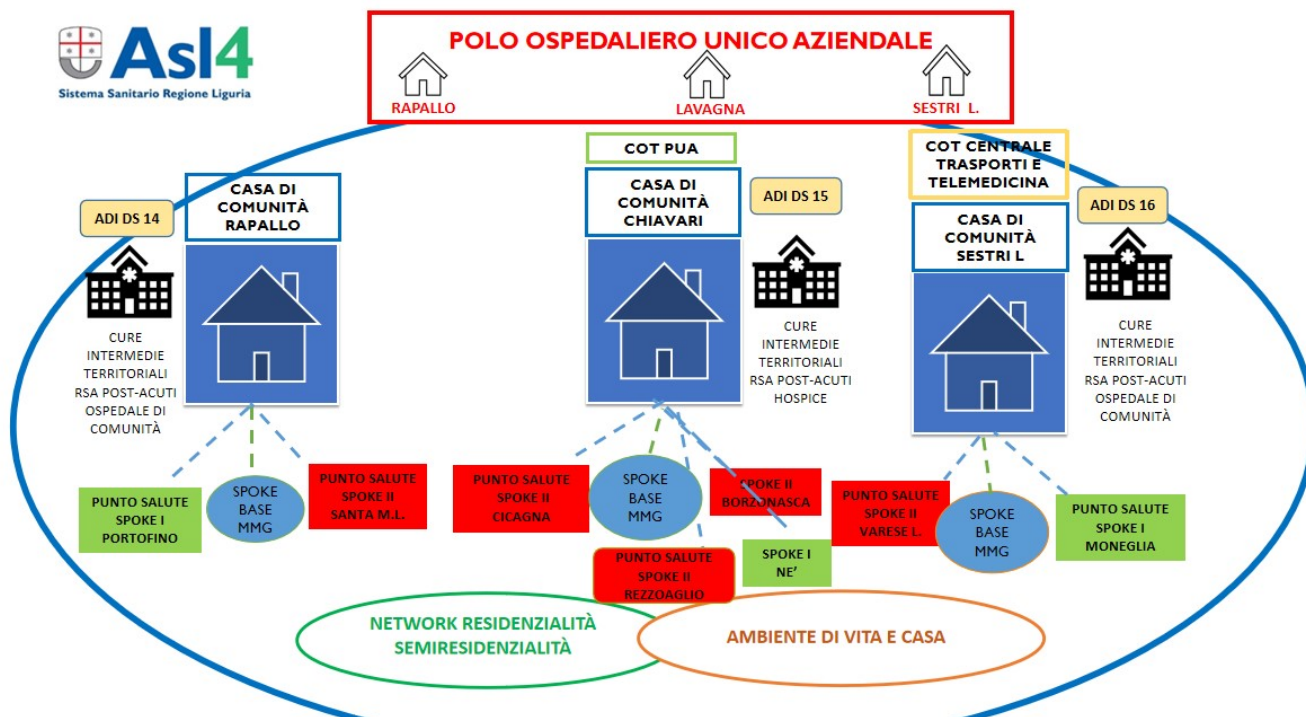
Asl4
Sistema Sanitario Regione Liguria

POLO OSPEDALIERO UNICO AZIENDALE
RAPALLO
LAVAGNA
SESTRI L.

ADI DS 14
CASA DI COMUNITÀ RAPALLO
CURE INTERMEDIE TERRITORIALI RSA POST-ACUTI OSPEDALE DI COMUNITÀ

COT PUA
CASA DI COMUNITÀ CHIAVARI
ADI DS 15
CURE INTERMEDIE TERRITORIALI RSA POST-ACUTI HOSPICE

COT CENTRALE TRASPORTI E TELEMEDICINA
CASA DI COMUNITÀ SESTRI L
ADI DS 16
CURE INTERMEDIE TERRITORIALI RSA POST-ACUTI OSPEDALE DI COMUNITÀ

PUNTO SALUTE SPOKE I PORTOFINO
SPOKE BASE MMG
PUNTO SALUTE SPOKE II SANTA M.L.

PUNTO SALUTE SPOKE II CICAGNA
SPOKE BASE MMG
SPOKE II BORZONASCA
PUNTO SALUTE SPOKE II REZZOAGLIO
SPOKE I NE'

PUNTO SALUTE SPOKE II VARESE L.
SPOKE BASE MMG
PUNTO SALUTE SPOKE I MONEGLIA

NETWORK RESIDENZIALITÀ SEMIRESIDENZIALITÀ
AMBIENTE DI VITA E CASA